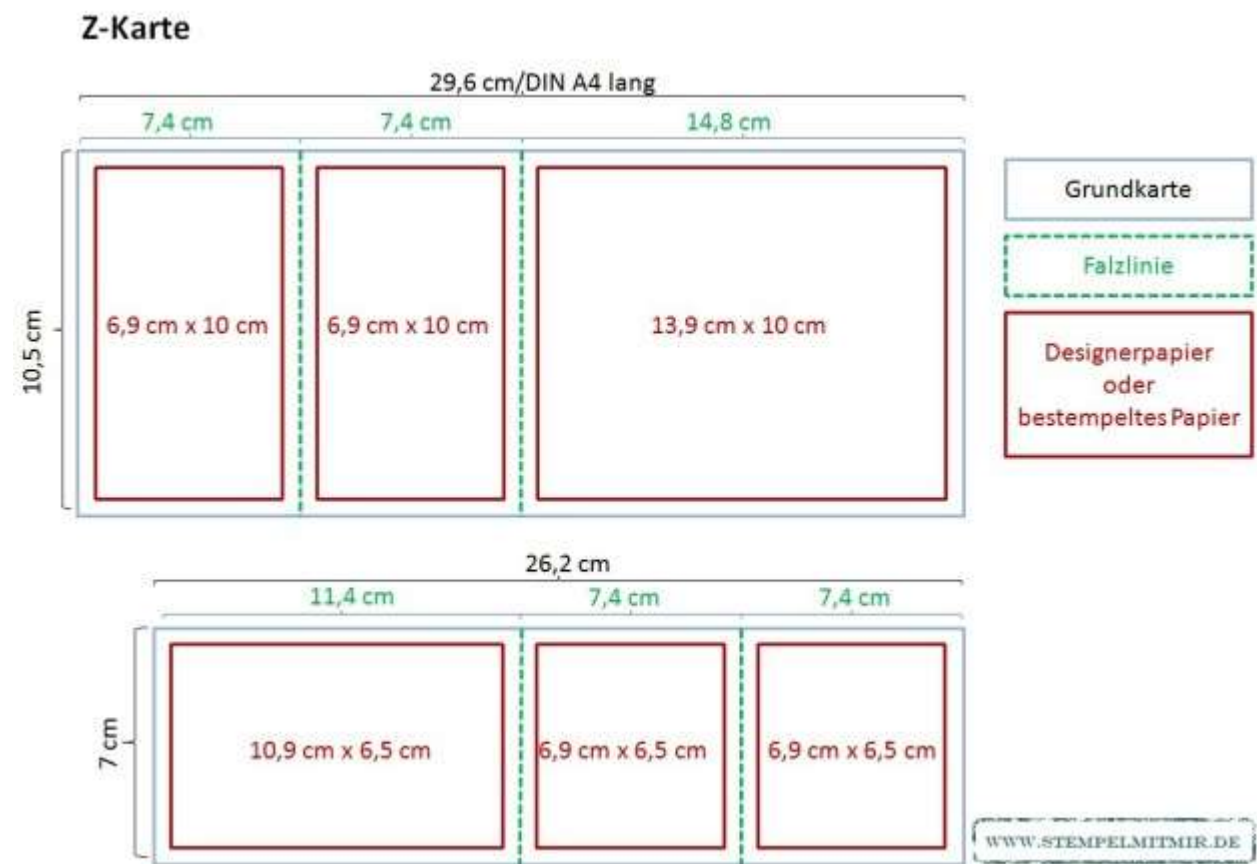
Z-Karte

29,6 cm/DIN A4 lang

7,4 cm

7,4 cm

14,8 cm

10,5 cm

6,9 cm x 10 cm

6,9 cm x 10 cm

13,9 cm x 10 cm

Grundkarte

Falzlinie

Designerpapier oder bestempeltes Papier

26,2 cm

11,4 cm

7,4 cm

7,4 cm

7 cm

10,9 cm x 6,5 cm

6,9 cm x 6,5 cm

6,9 cm x 6,5 cm

WWW.STEMPELMITMIR.DE